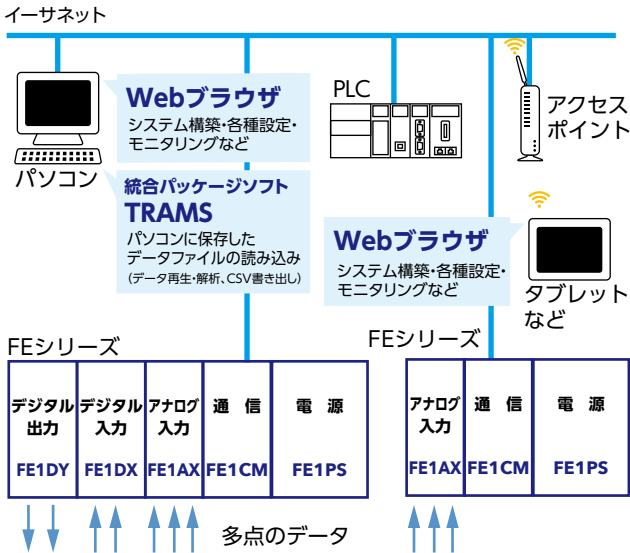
イーサネット

パソコン

Webブラウザ
システム構築・各種設定・モニタリングなど

統合パッケージソフト
TRAMS
パソコンに保存したデータファイルの読み込み
（データ再生・解析、CSV書き出し）

PLC

アクセスポイント

Webブラウザ
システム構築・各種設定・モニタリングなど

タブレットなど

FEシリーズ

| デジタル出力 FE1DY | デジタル入力 FE1DX | アナログ入力 FE1AX | 通信 FE1CM | 電源 FE1PS |
|---|---|---|---|---|

FEシリーズ

| アナログ入力 FE1AX | 通信 FE1CM | 電源 FE1PS |
|---|---|---|

多点のデータ